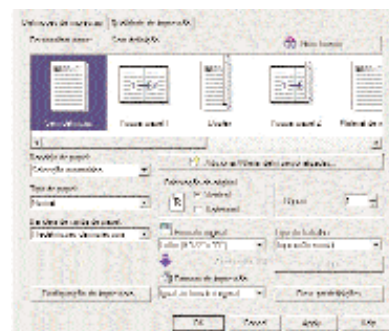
Atalhos de impressão | Qualidade de impressão

Definições de papel | Dois definição

Novo formato

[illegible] | Frente e verso | Livreto | Frente e verso 2 | Padrão de e

Tamanho do papel:
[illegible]

Tipo de papel:
Normal

Orientação do papel:
Vertical
Horizontal

Cópias: 1

Tamanho de saída do papel:
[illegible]

Formato original
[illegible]

Tipo de trabalho
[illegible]

Formato de impressão
Igual ao formato original

Configuração da impressora... | Mais predefinições

OK | Cancel | Apply | Help